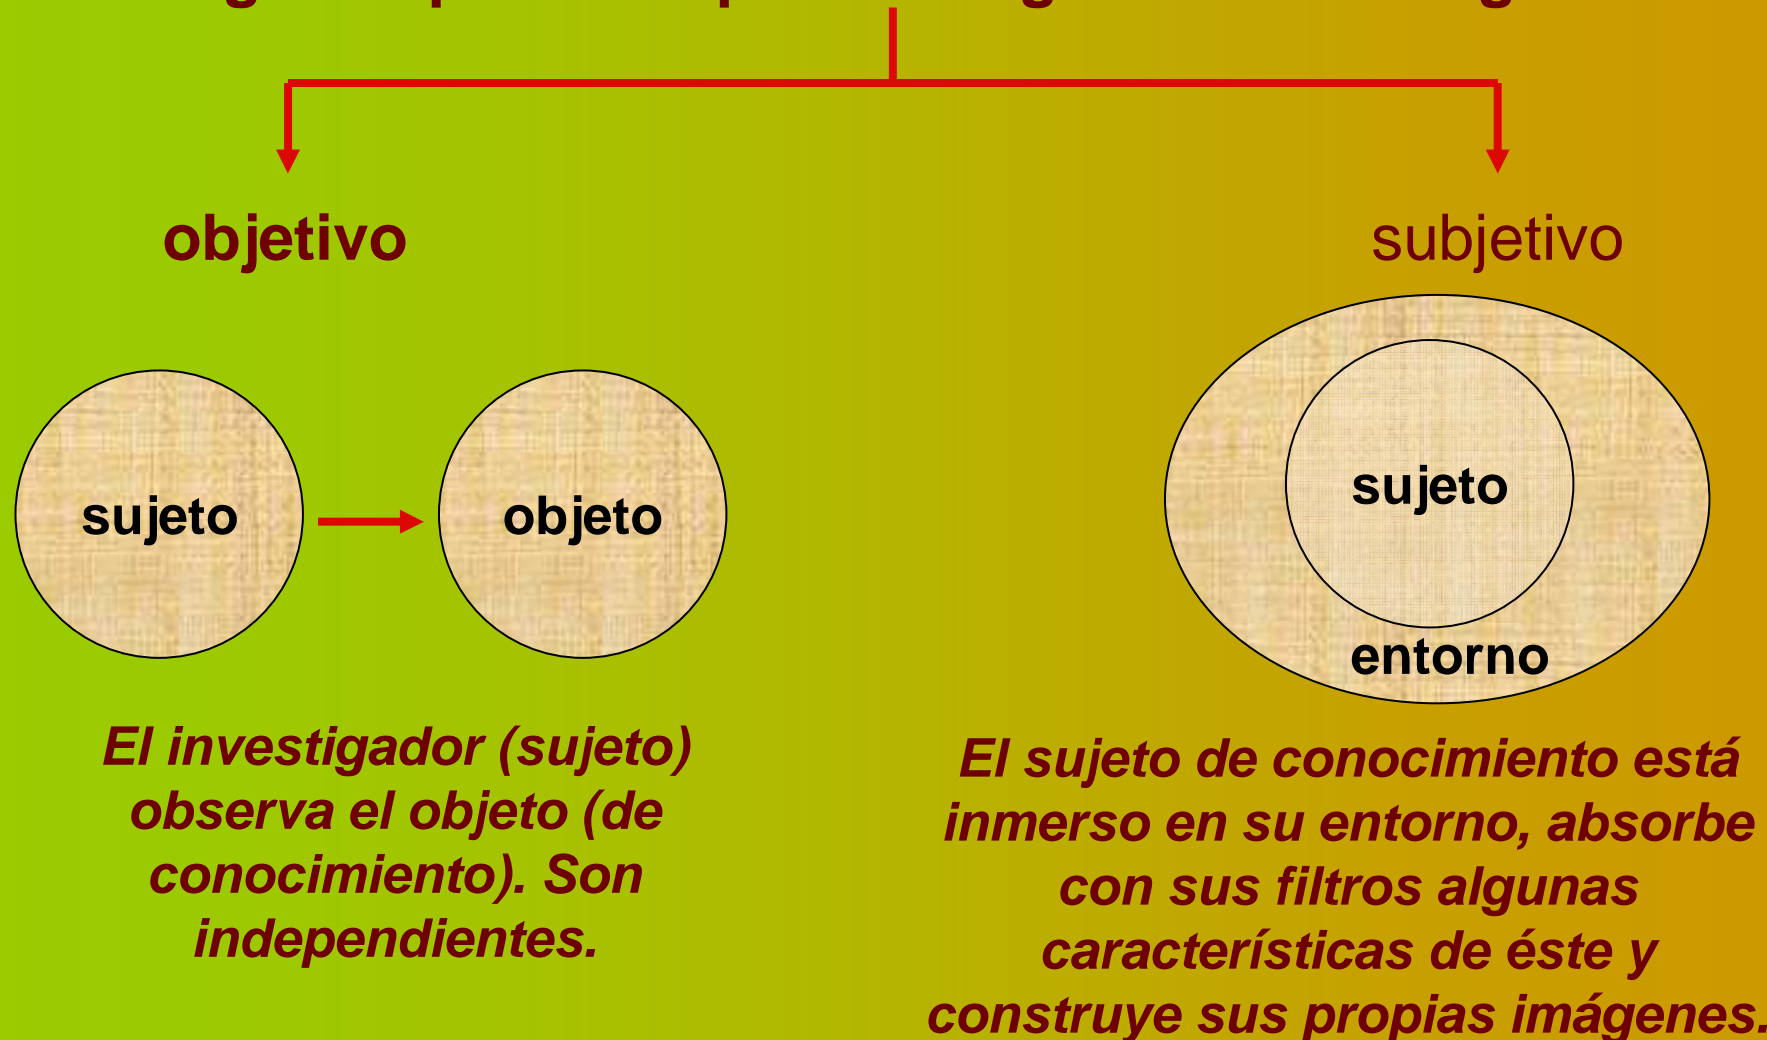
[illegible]

objetivo

subjetivo

sujeto

objeto

sujeto

entorno

El investigador (sujeto) observa el objeto (de conocimiento). Son independientes.

El sujeto de conocimiento está inmerso en su entorno, absorbe con sus filtros algunas características de éste y construye sus propias imágenes.